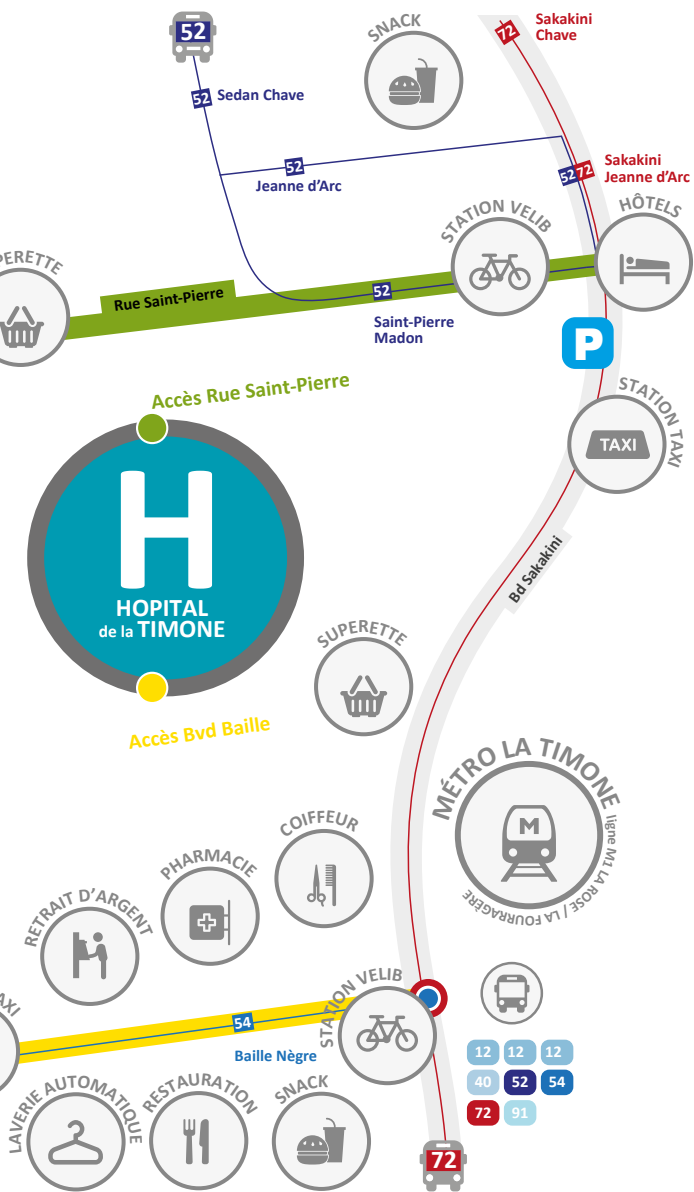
52
52 Sedan Chave
SNACK
72 Sakakini Chave
52
Jeanne d'Arc
52 72 Sakakini Jeanne d'Arc
HÔTELS
STATION VELIB
PERETTE
Rue Saint-Pierre
52
Saint-Pierre Madon
P
Accès Rue Saint-Pierre
STATION TAXI
TAXI
H
HOPITAL de la TIMONE
Bd Sakakini
SUPERETTE
Accès Bvd Baille
MÉTRO LA TIMONE
M
ligne M1 LA ROSE / LA FOURRAGÈRE
COIFFEUR
PHARMACIE
RETRAIT D'ARGENT
XI
STATION VELIB
54
Baille Nègre
12 12 12
40 52 54
72 91
LAVERIE AUTOMATIQUE
RESTAURATION
SNACK
72